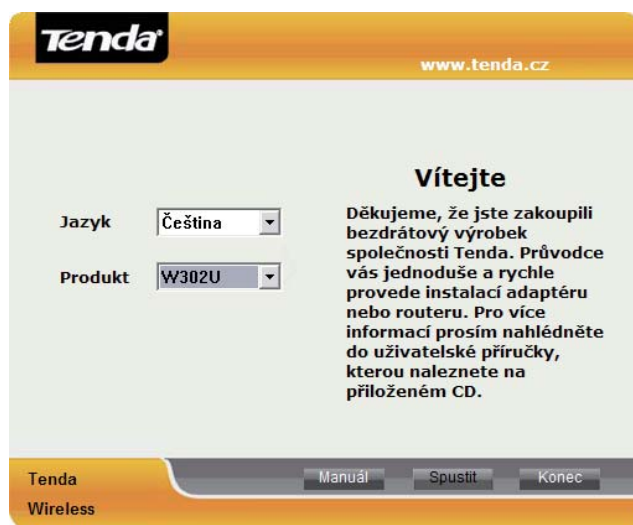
Tenda

www.tenda.cz

Vítejte

Jazyk Čeština

Produkt W302U

Děkujeme, že jste zakoupili bezdrátový výrobek společnosti Tenda. Průvodce vás jednoduše a rychle provede instalací adaptéru nebo routeru. Pro více informací prosím nahlédněte do uživatelské příručky, kterou naleznete na přiloženém CD.

Tenda Wireless

Manuál Spustit Konec